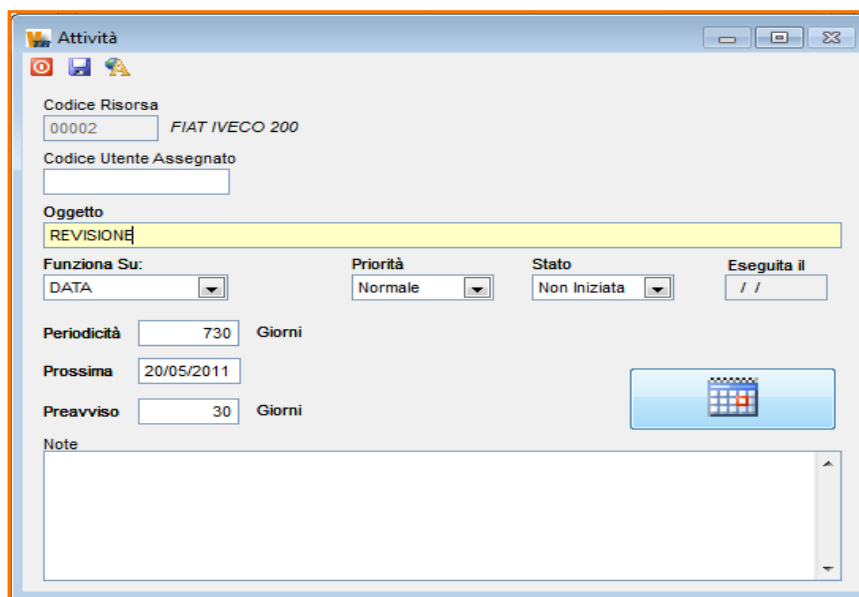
Attività

Codice Risorsa

00002 FIAT IVECO 200

Codice Utente Assegnato

Oggetto

REVISIONE

Funziona Su:

DATA

Priorità

Normale

Stato

Non Iniziata

Eseguita il

/ /

Periodicità 730 Giorni

Prossima 20/05/2011

Preavviso 30 Giorni

Note